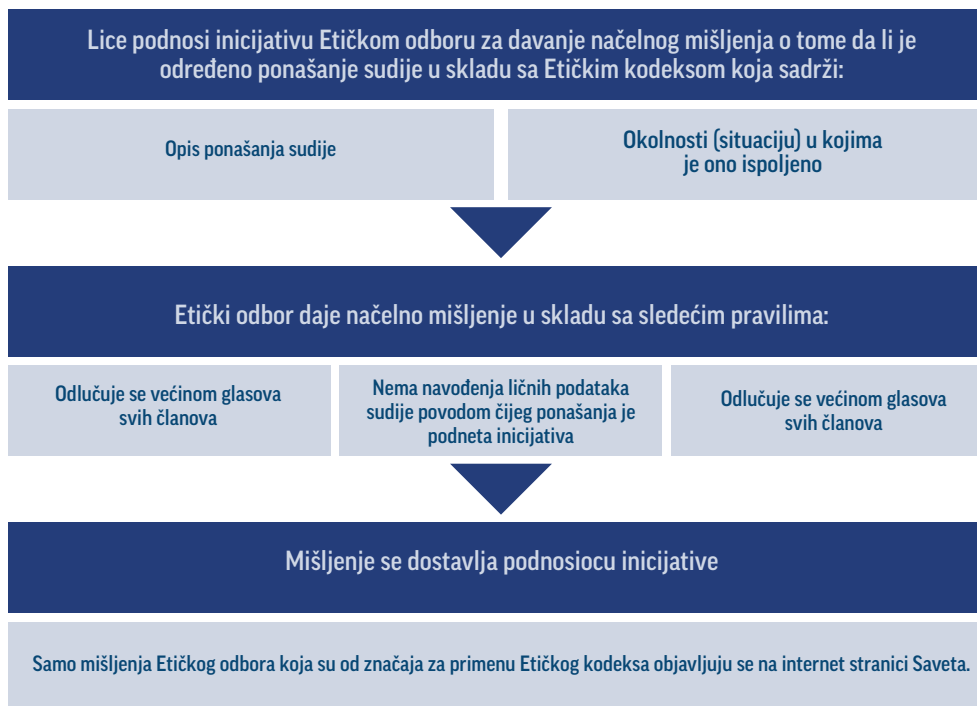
Lice podnosi inicijativu Etičkom odboru za davanje načelnog mišljenja o tome da li je određeno ponašanje sudije u skladu sa Etičkim kodeksom koja sadrži:

Opis ponašanja sudije

Okolnosti (situaciju) u kojima je ono ispoljeno

Etički odbor daje načelno mišljenje u skladu sa sledećim pravilima:

Odlučuje se većinom glasova svih članova

Nema navođenja ličnih podataka sudije povodom čijeg ponašanja je podneta inicijativa

Odlučuje se većinom glasova svih članova

Mišljenje se dostavlja podnosiocu inicijative

Samo mišljenja Etičkog odbora koja su od značaja za primenu Etičkog kodeksa objavljuju se na internet stranici Saveta.